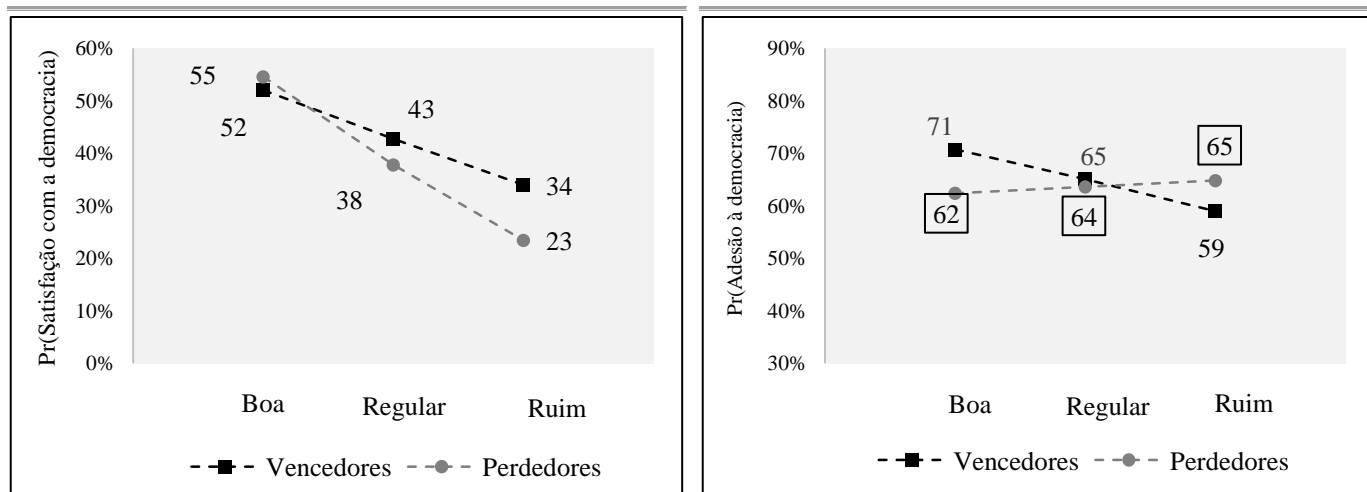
Pr(Satisfação com a democracia)

60%
50%
40%
30%
20%
10%
0%

55
52
43
38
34
23

Boa
Regular
Ruim

Vencedores
Perdedores

Pr(Adesão à democracia)

90%
80%
70%
60%
50%
40%
30%

71
65
65
62
64
59

Boa
Regular
Ruim

Vencedores
Perdedores